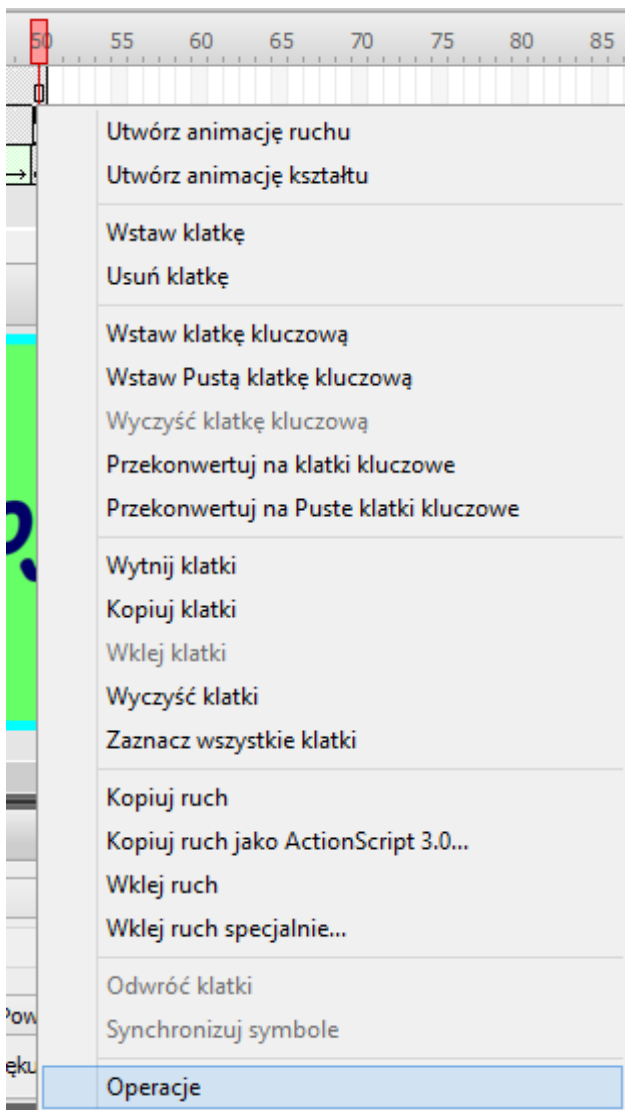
50 55 60 65 70 75 80 85

Utwórz animację ruchu
Utwórz animację kształtu

Wstaw klatkę
Usuń klatkę

Wstaw klatkę kluczową
Wstaw Pustą klatkę kluczową
Wyczyść klatkę kluczową
Przekonwertuj na klatki kluczowe
Przekonwertuj na Puste klatki kluczowe

Wytnij klatki
Kopiuj klatki
Wklej klatki
Wyczyść klatki
Zaznacz wszystkie klatki

Kopiuj ruch
Kopiuj ruch jako ActionScript 3.0...
Wklej ruch
Wklej ruch specjalnie...

Odwróć klatki
Synchronizuj symbole

Operacje

Pow
ęku